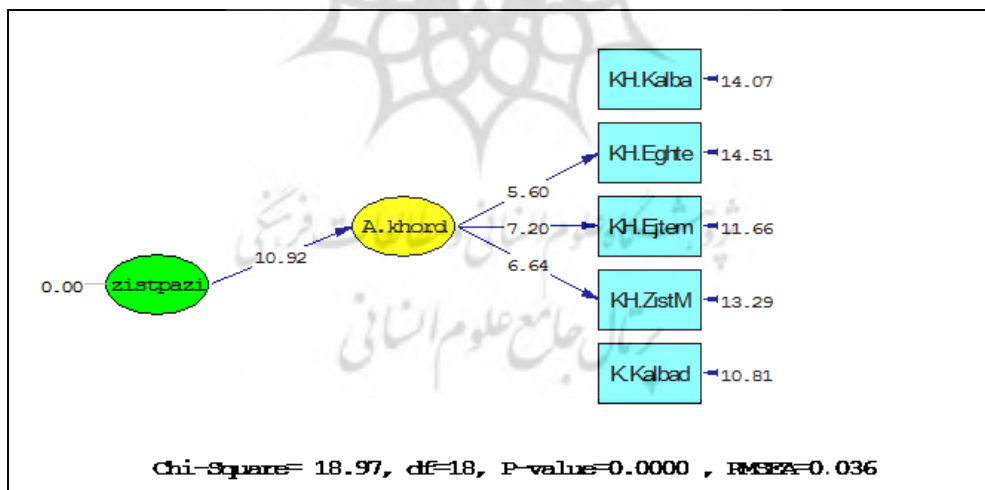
KH.Kalba 14.07
KH.Eghte 14.51
KH.Ejtem 11.66
KH.ZistM 13.29
K.Kalbad 10.81
5.60
7.20
6.64
A.khord
10.92
0.00 zistpazi
پژوهشگاه علوم انسانی و مطالعات فرهنگی
پرتال جامع علوم انسانی

Chi-Square= 18.97, df=18, P-value=0.0000 , RMSEA=0.036